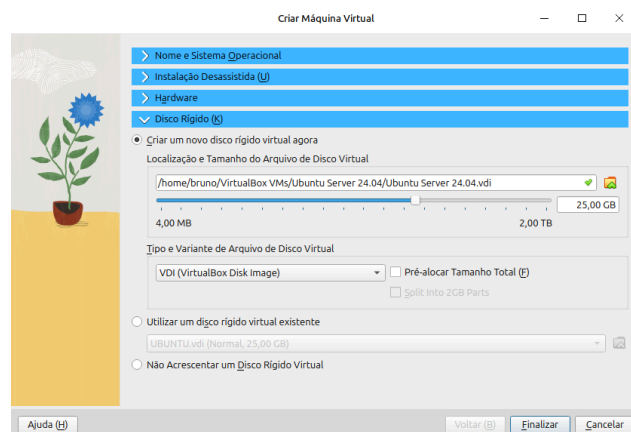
Criar Máquina Virtual

Nome e Sistema Operacional
Instalação Desassistida (U)
Hardware
Disco Rígido (K)

Criar um novo disco rígido virtual agora
Localização e Tamanho do Arquivo de Disco Virtual
/home/bruno/VirtualBox VMs/Ubuntu Server 24.04/Ubuntu Server 24.04.vdi
25,00 GB
4,00 MB
2,00 TB
Tipo e Variante de Arquivo de Disco Virtual
VDI (VirtualBox Disk Image)
Pré-alocar Tamanho Total (F)
Split into 2GB Parts
Utilizar um disco rígido virtual existente
UBUNTU.vdi (Normal, 25,00 GB)
Não Acrescentar um Disco Rígido Virtual

Ajuda (H)
Voltar (B)
Finalizar
Cancelar